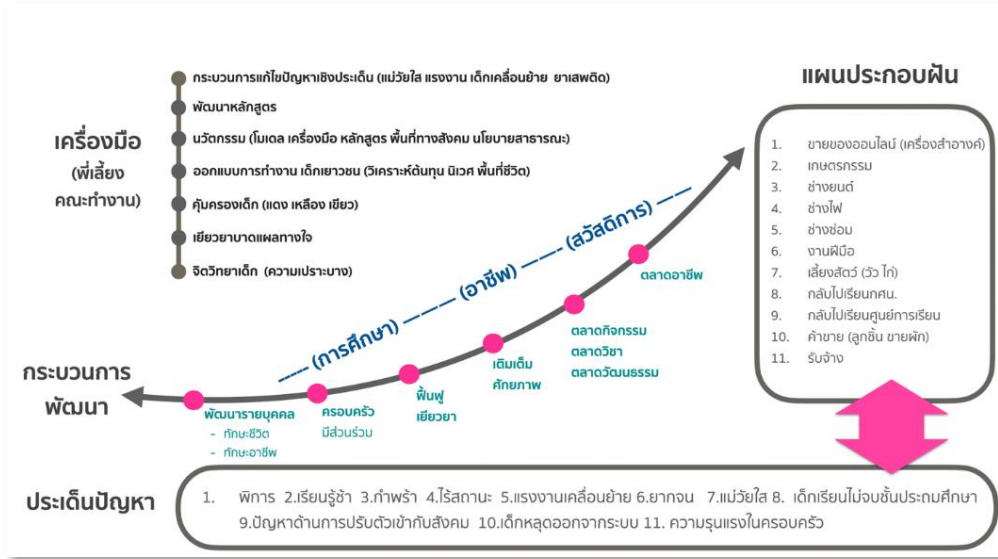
เครื่องมือ
(พี่เลี้ยง
คณะทำงาน)

กระบวนการแก้ไขปัญหาเชิงประเด็น (แม่วัยใส แรงงาน เด็กเคลื่อนย้าย ยาเสพติด)
พัฒนาหลักสูตร
นวัตกรรม (โมเดล เครื่องมือ หลักสูตร พื้นที่ทางสังคม นโยบายสาธารณะ)
ออกแบบการทำงาน เด็กเยาวชน (วิเคราะห์ต้นทุน นิเวศ พื้นที่ชีวิต)
คุ้มครองเด็ก (แดง เหลือง เขียว)
เยียวยาบาดแผลทางใจ
จิตวิทยาเด็ก (ความเปราะบาง)

แผนประกอบฝัน

1. ขายของออนไลน์ (เครื่องสำอางค์)
2. เกษตรกรรม
3. ช่างยนต์
4. ช่างไฟ
5. ช่างซ่อม
6. งานฝีมือ
7. เลี้ยงสัตว์ (วัว ไก่)
8. กลับไปเรียนกศน.
9. กลับไปเรียนศูนย์การเรียน
10. ค้าขาย (ลูกชิ้น ขายผัก)
11. รับจ้าง

(การศึกษา) (อาชีพ) (สวัสดิการ)

กระบวนการ
พัฒนา

พัฒนารายบุคคล
- ทักษะชีวิต
- ทักษะอาชีพ
ครอบครัว
มีส่วนร่วม
ฟื้นฟู
เยียวยา
เติมเต็ม
ศักยภาพ
ตลาดกิจกรรม
ตลาดวิชา
ตลาดวัฒนธรรม
ตลาดอาชีพ

ประเด็นปัญหา

1. พิการ 2.เรียนรู้ช้า 3.กำพร้า 4.ไร้สถานะ 5.แรงงานเคลื่อนย้าย 6.ยากจน 7.แม่วัยใส 8. เด็กเรียนไม่จบชั้นประถมศึกษา 9.ปัญหาด้านการปรับตัวเข้ากับสังคม 10.เด็กหลุดออกจากระบบ 11. ความรุนแรงในครอบครัว